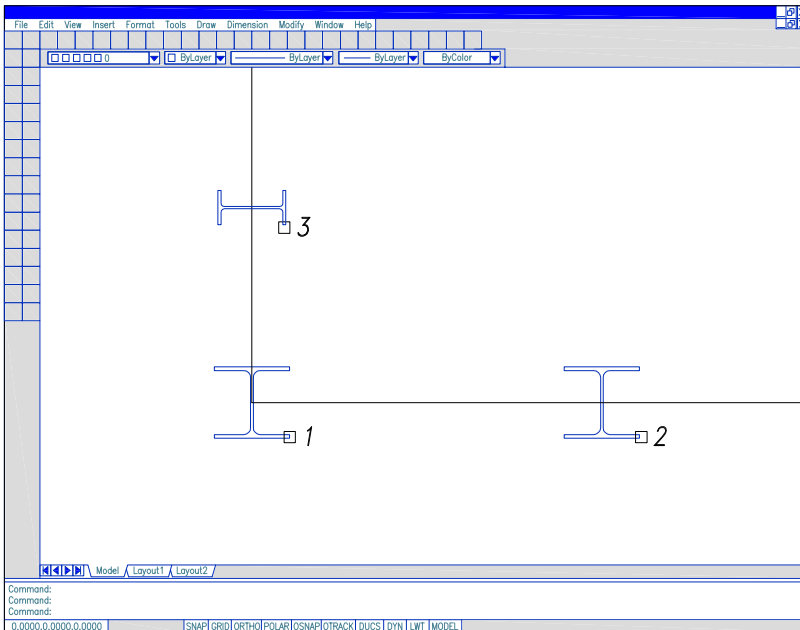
File Edit View Insert Format Tools Draw Dimension Modify Window Help

0

ByLayer

ByLayer

ByLayer

ByColor

3

1

2

Model Layout1 Layout2

Command:
Command:
Command:

0.0000,0.0000,0.0000

SNAP GRID ORTHO POLAR OSNAP OTRACK DUCS DYN LWT MODEL